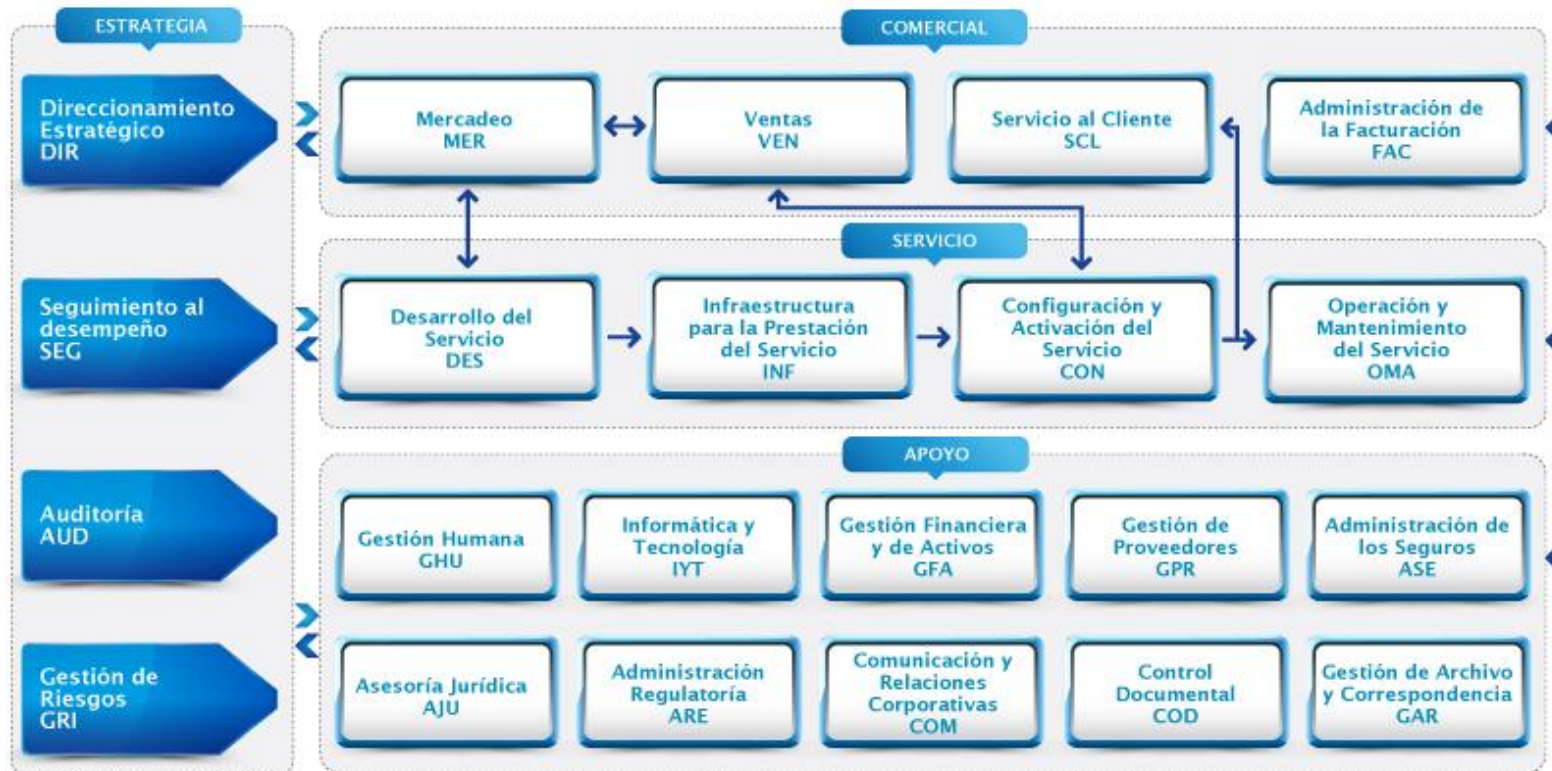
ESTRATEGIA

Direccionamiento Estratégico DIR

Seguimiento al desempeño SEG

Auditoría AUD

Gestión de Riesgos GRI

COMERCIAL

Mercadeo MER

Ventas VEN

Servicio al Cliente SCL

Administración de la Facturación FAC

SERVICIO

Desarrollo del Servicio DES

Infraestructura para la Prestación del Servicio INF

Configuración y Activación del Servicio CON

Operación y Mantenimiento del Servicio OMA

APOYO

Gestión Humana GHU

Informática y Tecnología IYT

Gestión Financiera y de Activos GFA

Gestión de Proveedores GPR

Administración de los Seguros ASE

Asesoría Jurídica AJU

Administración Regulatoría ARE

Comunicación y Relaciones Corporativas COM

Control Documental COD

Gestión de Archivo y Correspondencia GAR